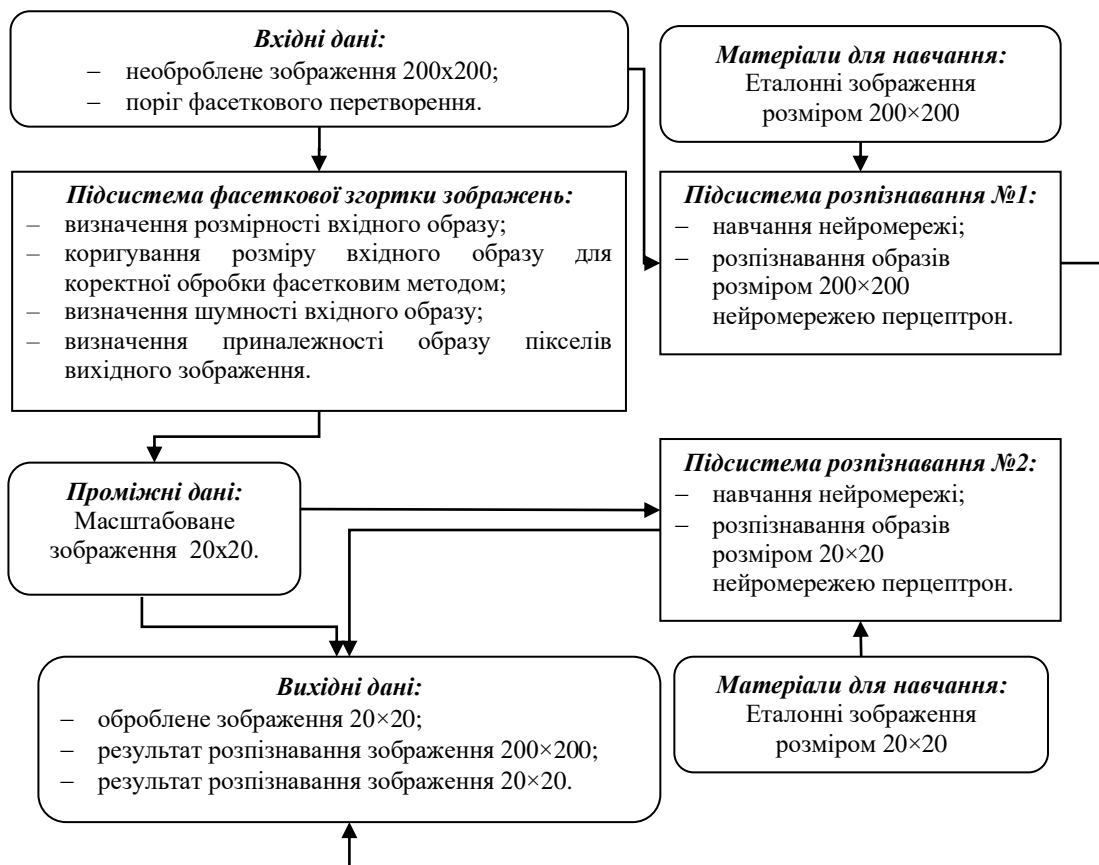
***Вхідні дані:***
– необроблене зображення 200x200;
– поріг фасеткового перетворення.

***Матеріали для навчання:***
Еталонні зображення розміром 200×200

***Підсистема фасеткової згортки зображень:***
– визначення розмірності вхідного образу;
– коригування розміру вхідного образу для коректної обробки фасетковим методом;
– визначення шумності вхідного образу;
– визначення приналежності образу пікселів вихідного зображення.

***Підсистема розпізнавання №1:***
– навчання нейромережі;
– розпізнавання образів розміром 200×200 нейромережею перцептрон.

***Проміжні дані:***
Масштабоване зображення 20x20.

***Підсистема розпізнавання №2:***
– навчання нейромережі;
– розпізнавання образів розміром 20×20 нейромережею перцептрон.

***Вихідні дані:***
– оброблене зображення 20×20;
– результат розпізнавання зображення 200×200;
– результат розпізнавання зображення 20×20.

***Матеріали для навчання:***
Еталонні зображення розміром 20×20